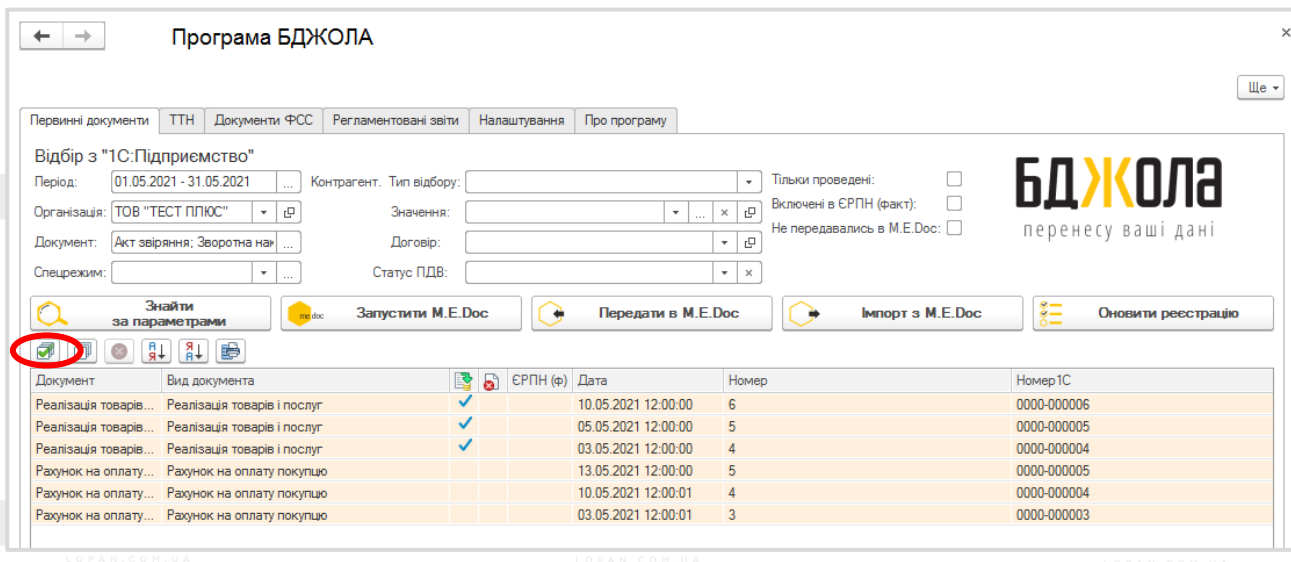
Програма БДЖОЛА

Ще

Первинні документи | ТТН | Документи ФСС | Регламентовані звіти | Налаштування | Про програму

Відбір з "1С:Підприємство"

Період: 01.05.2021 - 31.05.2021
Контрагент. Тип відбору:
Тільки проведені:
Включені в ЄРПН (факт):
Не передавались в M.E.Doc:
Організація: ТОВ "ТЕСТ ПЛЮС"
Значення:
Документ: Акт звіряння; Зворотна нак
Договір:
Спецрежим:
Статус ПДВ:

БДЖОЛА
перенесу ваші дані

Знайти за параметрами
medoc Запустити M.E.Doc
Передати в M.E.Doc
Імпорт з M.E.Doc
Оновити реєстрацію

| Документ | Вид документа | | | ЄРПН (ф) | Дата | Номер | Номер1С |
|---|---|---|---|---|---|---|---|
| Реалізація товарів... | Реалізація товарів і послуг | ✓ | | | 10.05.2021 12:00:00 | 6 | 0000-000006 |
| Реалізація товарів... | Реалізація товарів і послуг | ✓ | | | 05.05.2021 12:00:00 | 5 | 0000-000005 |
| Реалізація товарів... | Реалізація товарів і послуг | ✓ | | | 03.05.2021 12:00:00 | 4 | 0000-000004 |
| Рахунок на оплату... | Рахунок на оплату покупцю | | | | 13.05.2021 12:00:00 | 5 | 0000-000005 |
| Рахунок на оплату... | Рахунок на оплату покупцю | | | | 10.05.2021 12:00:01 | 4 | 0000-000004 |
| Рахунок на оплату... | Рахунок на оплату покупцю | | | | 03.05.2021 12:00:01 | 3 | 0000-000003 |